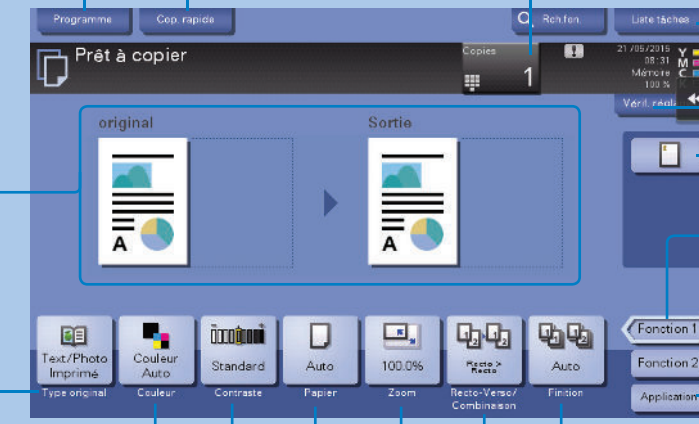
Programme
Cop. rapide
Rch.fen.
Liste tâches
Prêt à copier
Copies
1
21/05/2015
08:31
Mémoire
100 %
Y
M
C
K
Vérif. régl.
original
Sortie
A
A
Text/Photo Imprimé
Type original
Couleur Auto
Couleur
Standard
Contraste
Auto
Papier
100.0%
Zoom
Recto > Recto
Recto-Verso/ Combinaison
Auto
Finition
Fonction 1
Fonction 2
Application